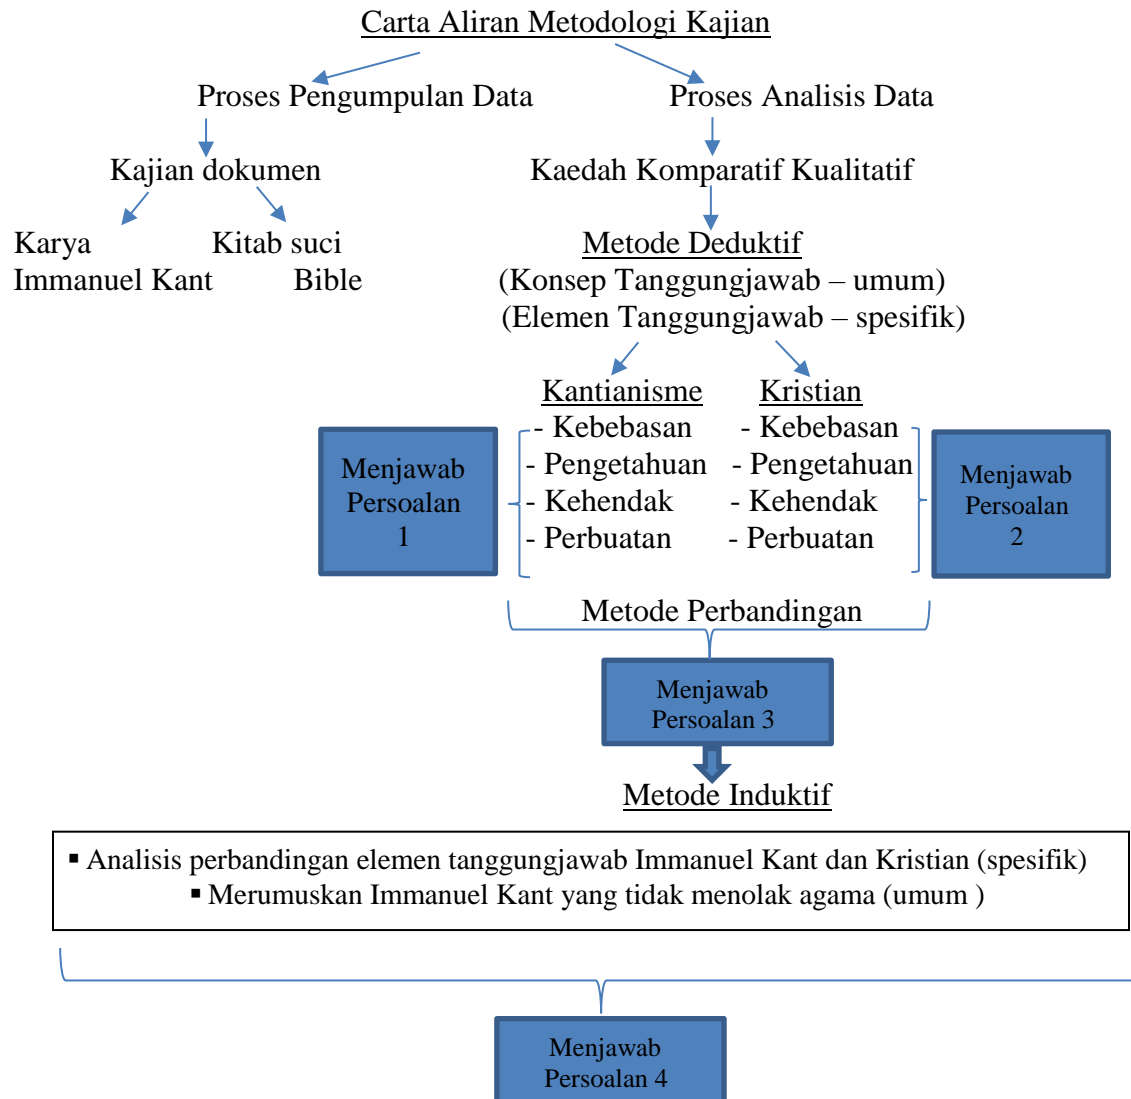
Carta Aliran Metodologi Kajian

Proses Pengumpulan Data

Proses Analisis Data

Kajian dokumen

Kaedah Komparatif Kualitatif

Karya Immanuel Kant

Kitab suci Bible

Metode Deduktif
(Konsep Tanggungjawab – umum)
(Elemen Tanggungjawab – spesifik)

Kantianisme
- Kebebasan
- Pengetahuan
- Kehendak
- Perbuatan

Kristian
- Kebebasan
- Pengetahuan
- Kehendak
- Perbuatan

Menjawab Persoalan 1

Menjawab Persoalan 2

Metode Perbandingan

Menjawab Persoalan 3

Metode Induktif

▪ Analisis perbandingan elemen tanggungjawab Immanuel Kant dan Kristian (spesifik)
▪ Merumuskan Immanuel Kant yang tidak menolak agama (umum )

Menjawab Persoalan 4